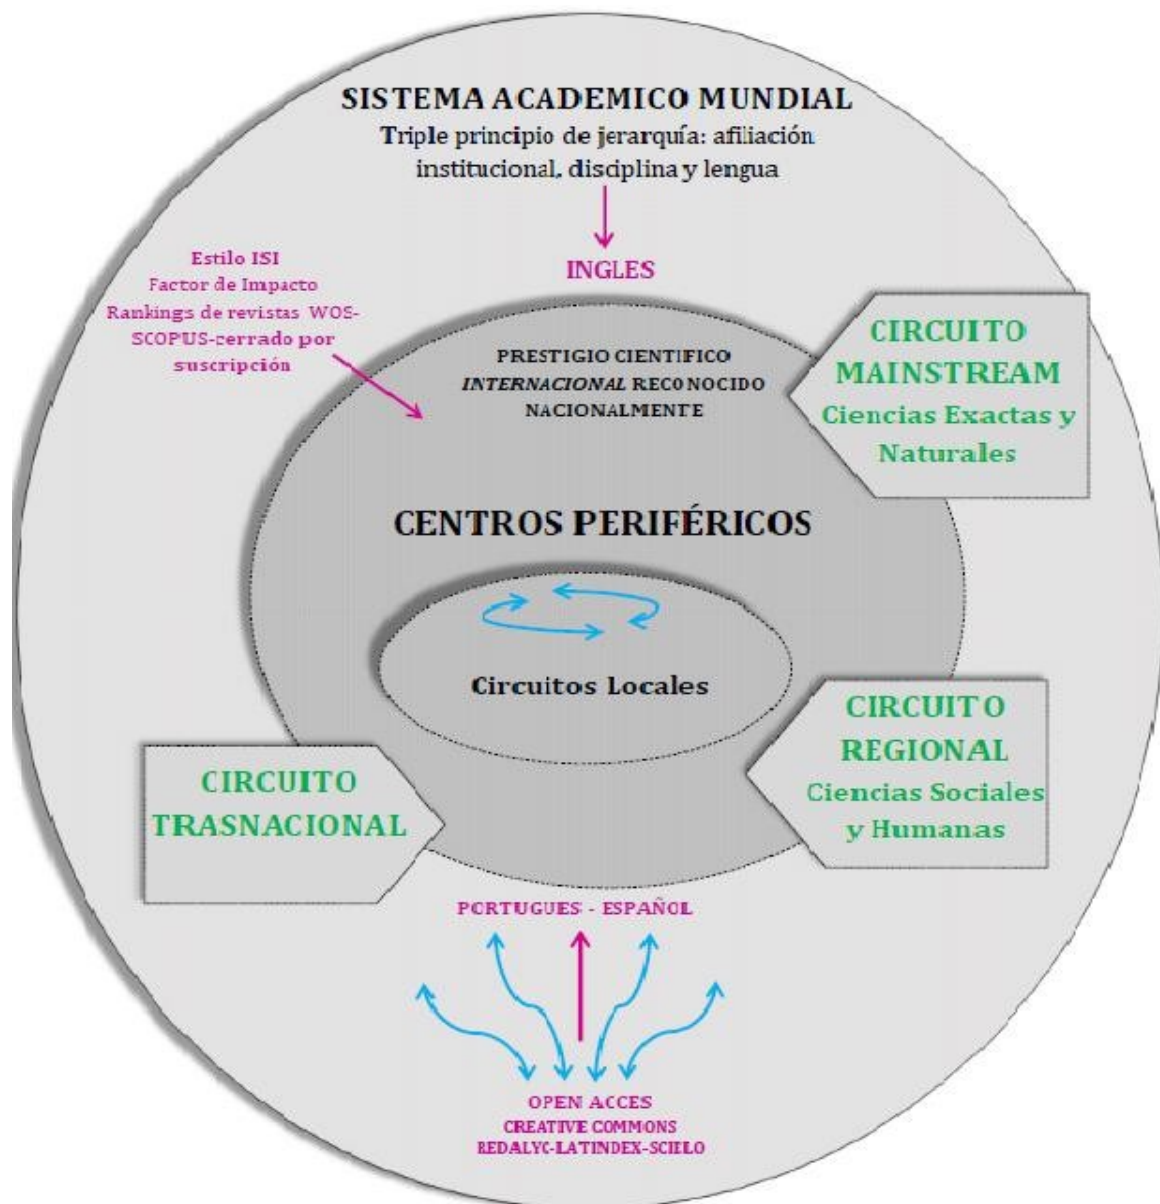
SISTEMA ACADEMICO MUNDIAL
Triple principio de jerarquía: afiliación institucional, disciplina y lengua

INGLES

Estilo ISI
Factor de Impacto
Rankings de revistas WOS-SCOPUS-cerrado por suscripción

PRESTIGIO CIENTIFICO *INTERNACIONAL* RECONOCIDO NACIONALMENTE

CIRCUITO MAINSTREAM
Ciencias Exactas y Naturales

CENTROS PERIFÉRICOS

Circuitos Locales

CIRCUITO REGIONAL
Ciencias Sociales y Humanas

CIRCUITO TRASNACIONAL

PORTUGUES - ESPAÑOL

OPEN ACCES
CREATIVE COMMONS
REDALYC-LATINDEX-SCIELO